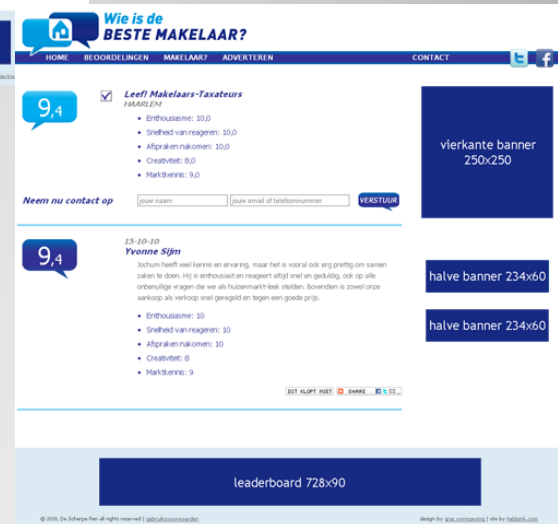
Wie is de
BESTE MAKELAAR?

HOME BEOORDELINGEN MAKELAAR? ADVERTEREN CONTACT

beste

9,4

Leef! Makelaars-Taxateurs
HAARLEM

- Enthousiasme: 10,0
- Snelheid van reageren: 10,0
- Afspraken nakomen: 10,0
- Creativiteit: 8,0
- Marktkennis: 9,0

Neem nu contact op jouw naam jouw email of telefoonnummer VERSTUUR

vierkante banner 250x250

9,4

15-10-10
Yvonne Sijm

Jochum heeft veel kennis en ervaring, maar het is vooral ook erg prettig om samen zaken te doen. Hij is enthousiast en reageert altijd snel en geduldig, ook op alle onbenullige vragen die we als huizenmarkt-leek stelden. Bovendien is zowel onze aankoop als verkoop snel geregeld en tegen een goede prijs.

- Enthousiasme: 10
- Snelheid van reageren: 10
- Afspraken nakomen: 10
- Creativiteit: 8
- Marktkennis: 9

halve banner 234x60

halve banner 234x60

DIT KLOPT NIET SHARE

leaderboard 728x90

© 2010, De Scherpe Pen all rights reserved | gebruiksvoorwaarden

design by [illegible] | site by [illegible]